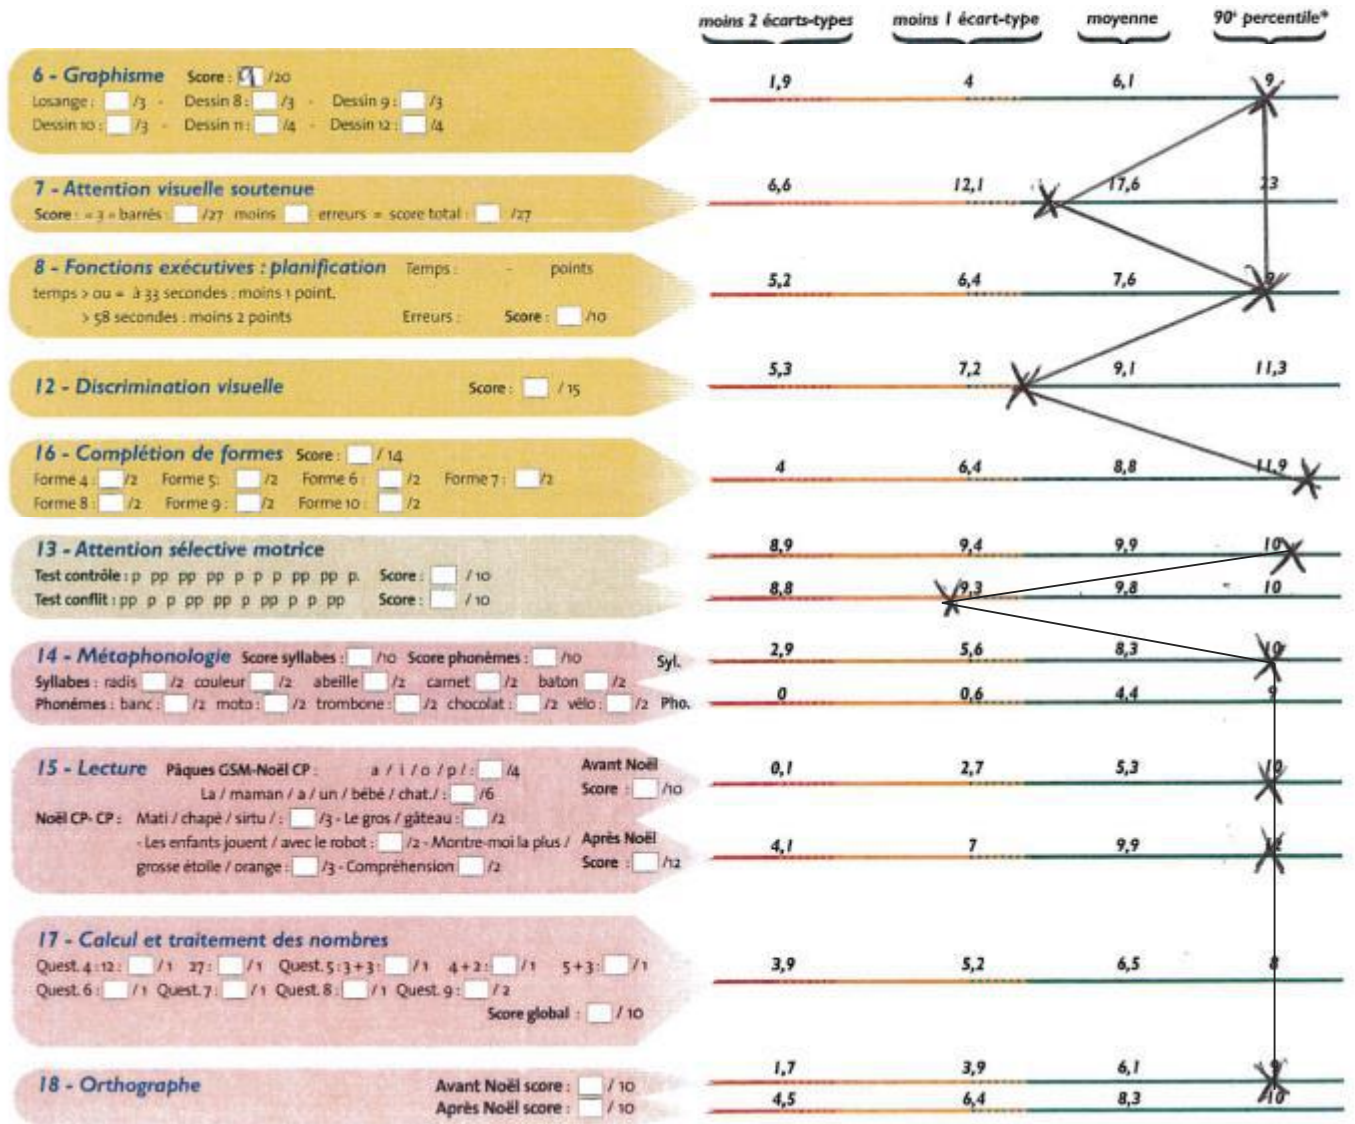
moins 2 écarts-types | moins 1 écart-type | moyenne | 90e percentile*

6 - Graphisme Score : 9 /20
Losange : /3 - Dessin 8 : /3 - Dessin 9 : /3
Dessin 10 : /3 - Dessin 11 : /4 - Dessin 12 : /4
1,9 4 6,1 9

7 - Attention visuelle soutenue
Score : = 3 = barrés /27 moins erreurs = score total : /27
6,6 12,1 17,6 23

8 - Fonctions exécutives : planification Temps : - points
temps > ou = à 33 secondes : moins 1 point,
> 58 secondes : moins 2 points Erreurs : Score : /10
5,2 6,4 7,6 9

12 - Discrimination visuelle Score : /15
5,3 7,2 9,1 11,3

16 - Complétion de formes Score : /14
Forme 4 : /2 Forme 5 : /2 Forme 6 : /2 Forme 7 : /2
Forme 8 : /2 Forme 9 : /2 Forme 10 : /2
4 6,4 8,8 11,9

13 - Attention sélective motrice
Test contrôle : p pp pp pp p p p pp pp p. Score : /10
Test conflit : pp p p pp pp p pp p p pp Score : /10
8,9 9,4 9,9 10
8,8 9,3 9,8 10

14 - Métaphonologie Score syllabes : /10 Score phonèmes : /10 Syl.
Syllabes : radis /2 couleur /2 abeille /2 carnet /2 baton /2
Phonèmes : banc : /2 moto : /2 trombone : /2 chocolat : /2 vélo : /2 Pho.
2,9 5,6 8,3 10
0 0,6 4,4 9

15 - Lecture Pâques GSM-Noël CP : a / i / o / p / : /4 Avant Noël
La / maman / a / un / bébé / chat./ : /6 Score : /10
Noël CP- CP : Mati / chapé / sirtu / : /3 - Le gros / gâteau : /2
- Les enfants jouent / avec le robot : /2 - Montre-moi la plus / Après Noël
grosse étoile / orange : /3 - Compréhension /2 Score : /12
0,1 2,7 5,3 10
4,1 7 9,9 12

17 - Calcul et traitement des nombres
Quest. 4 : 12 : /1 27 : /1 Quest. 5 : 3+3 : /1 4+2 : /1 5+3 : /1
Quest. 6 : /1 Quest. 7 : /1 Quest. 8 : /1 Quest. 9 : /2
Score global : /10
3,9 5,2 6,5 8

18 - Orthographe Avant Noël score : /10
Après Noël score : /10
1,7 3,9 6,1 9
4,5 6,4 8,3 10